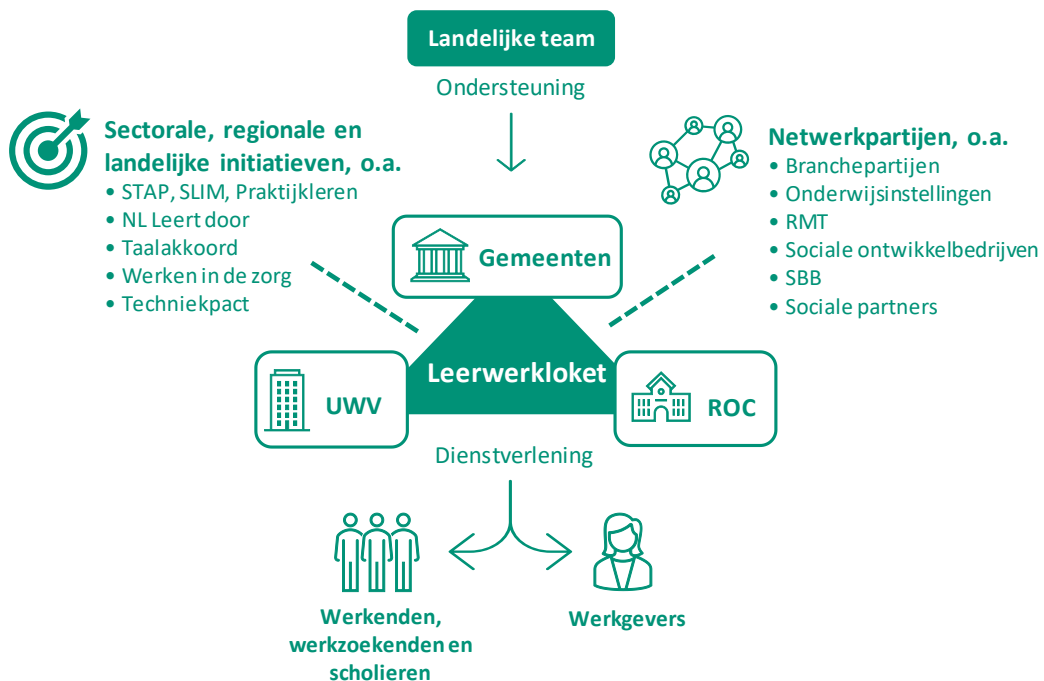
Landelijke team

Ondersteuning

Sectorale, regionale en landelijke initiatieven, o.a.
• STAP, SLIM, Praktijkleren
• NL Leert door
• Taalakkoord
• Werken in de zorg
• Techniekpact

Netwerkpartijen, o.a.
• Branchepartijen
• Onderwijsinstellingen
• RMT
• Sociale ontwikkelbedrijven
• SBB
• Sociale partners

Gemeenten

Leerwerkloket

UWV

ROC

Dienstverlening

Werkenden, werkzoekenden en scholieren

Werkgevers